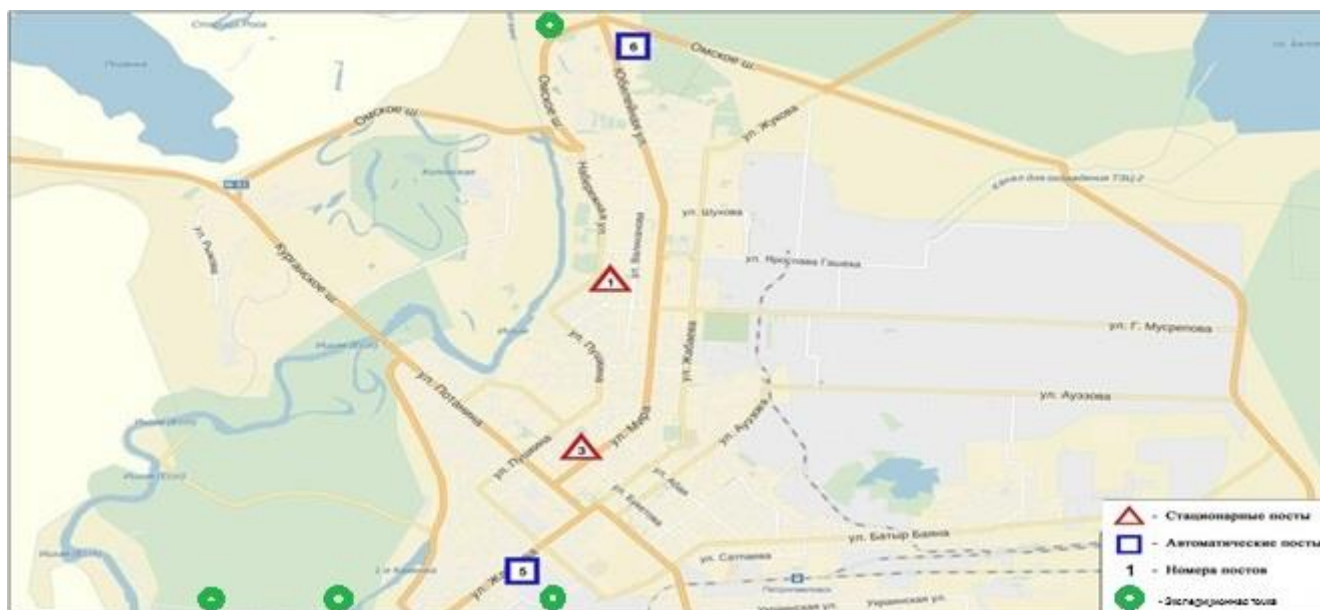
Омское ш.
Омское ш.
Омское ш.
Юбилейная ул.
Набережная ул.
ул. Жукова
ул. Шухова
ул. Ярослава Гашека
ул. Г. Мусрепова
ул. Ауэзова
ул. Батыр Баяна
ул. Сатпаева
ул. Жабаева
ул. Мира
ул. Пушкина
ул. Пушкина
ул. Потанина
Куранское ш.
ул. Рыжова
ул. Ауэзова
ул. Абая
Украинская ул.
ул. Ж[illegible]
6
1
3
5
Стационарные посты
Автоматические посты
1 Номера постов
Экспедиционные точки